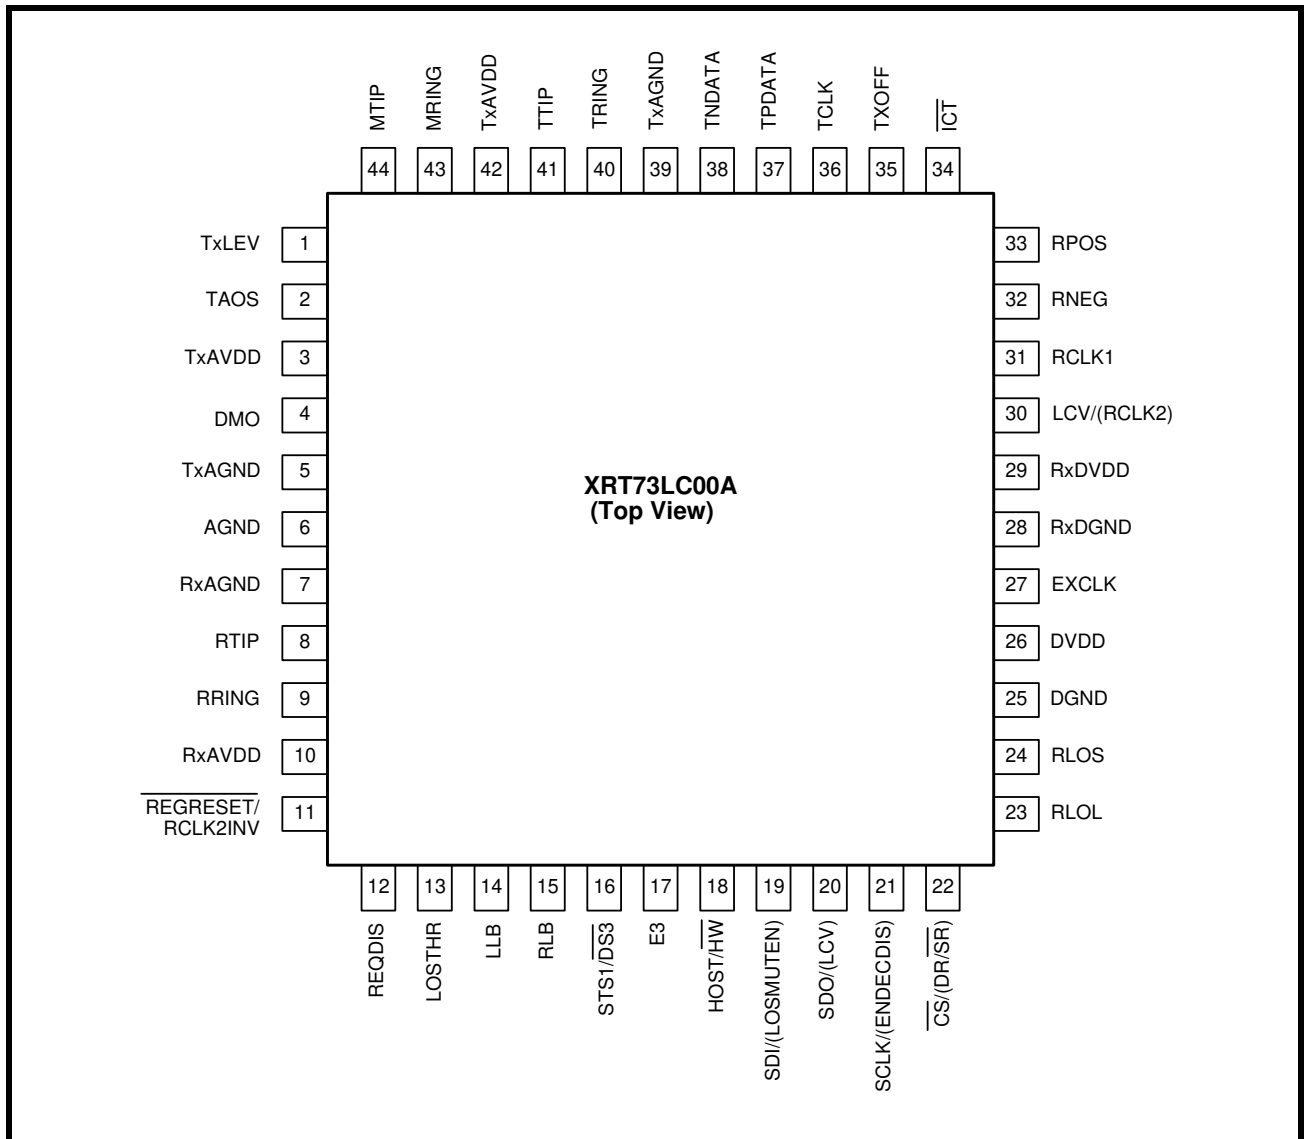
MTIP 44
MRING 43
TxAVDD 42
TTIP 41
TRING 40
TxAGND 39
TNDATA 38
TPDATA 37
TCLK 36
TXOFF 35
$\overline{ICT}$ 34

TxLEV 1
TAOS 2
TxAVDD 3
DMO 4
TxAGND 5
AGND 6
RxAGND 7
RTIP 8
RRING 9
RxAVDD 10
$\overline{REGRESET}$/ RCLK2INV 11

XRT73LC00A
(Top View)

33 RPOS
32 RNEG
31 RCLK1
30 LCV/(RCLK2)
29 RxDVDD
28 RxDGND
27 EXCLK
26 DVDD
25 DGND
24 RLOS
23 RLOL

12 REQDIS
13 LOSTHR
14 LLB
15 RLB
16 STS1/$\overline{DS3}$
17 E3
18 HOST/$\overline{HW}$
19 SDI/(LOSMUTEN)
20 SDO/(LCV)
21 SCLK/(ENDECDIS)
22 $\overline{CS}$/(DR/$\overline{SR}$)